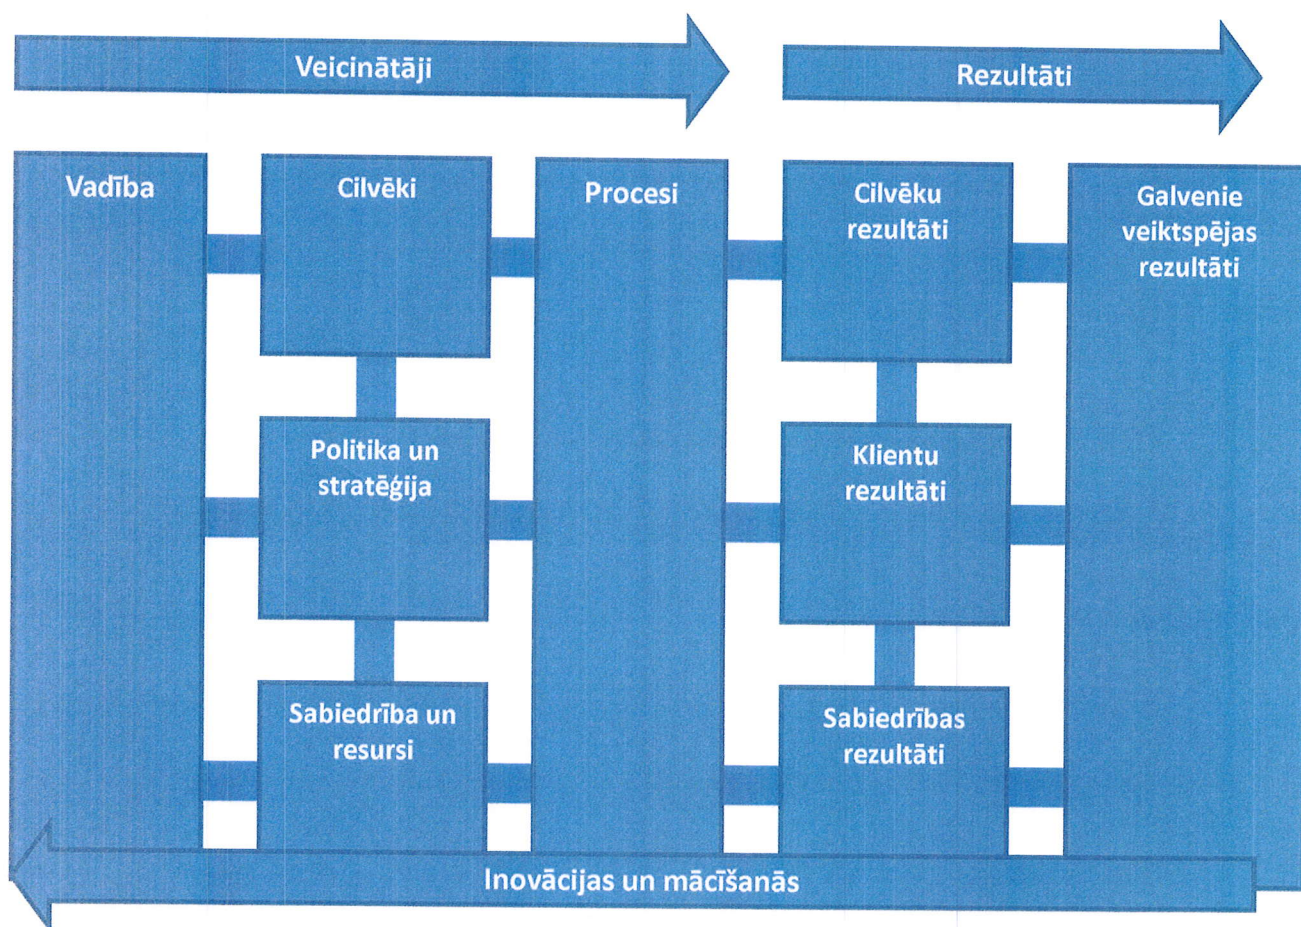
Veicinātāji

Rezultāti

Vadība

Cilvēki

Politika un stratēģija

Sabiedrība un resursi

Procesi

Cilvēku rezultāti

Klientu rezultāti

Sabiedrības rezultāti

Galvenie veiktspējas rezultāti

Inovācijas un mācīšanās